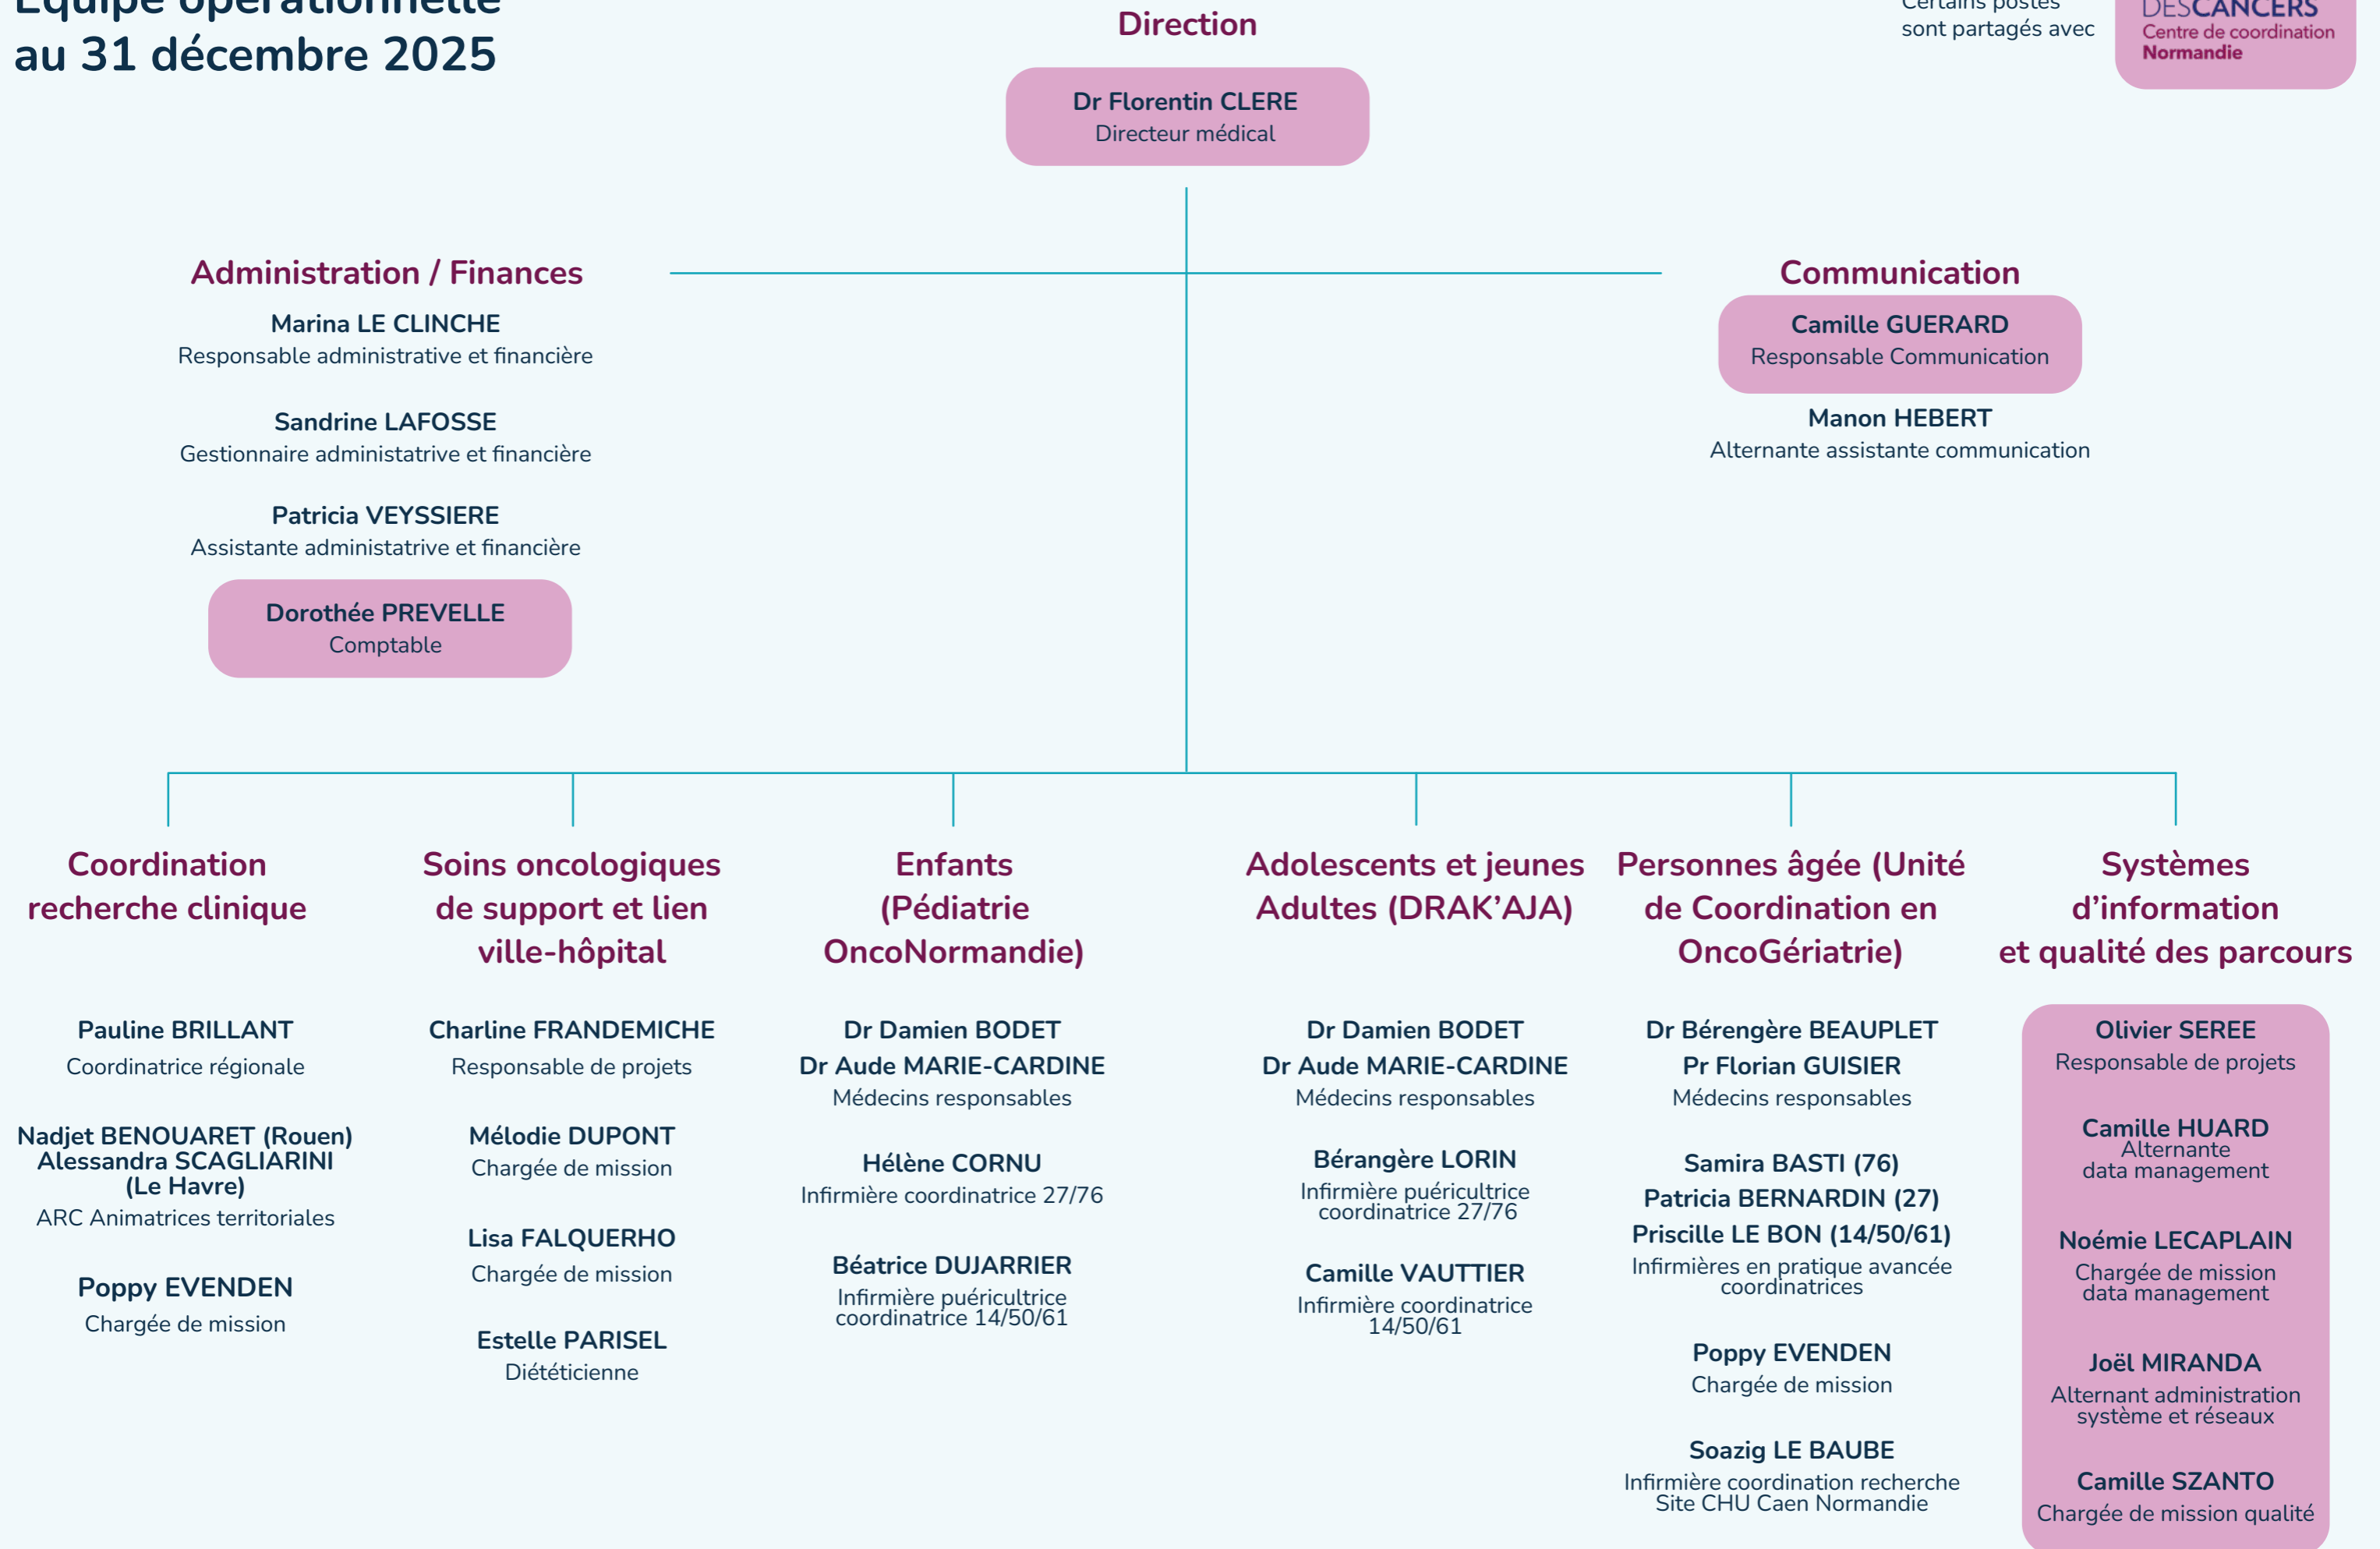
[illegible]
au 31 décembre 2025

Direction

Dr Florentin CLERE
Directeur médical

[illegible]
sont partagés avec

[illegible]CANCERS
Centre de coordination
Normandie

Administration / Finances

Marina LE CLINCHE
Responsable administrative et financière

Sandrine LAFOSSE
Gestionnaire administatrive et financière

Patricia VEYSSIERE
Assistante administatrive et financière

Dorothée PREVELLE
Comptable

Communication

Camille GUERARD
Responsable Communication

Manon HEBERT
Alternante assistante communication

Coordination recherche clinique

Pauline BRILLANT
Coordinatrice régionale

Nadjet BENOUARET (Rouen)
Alessandra SCAGLIARINI (Le Havre)
ARC Animatrices territoriales

Poppy EVENDEN
Chargée de mission

Soins oncologiques de support et lien ville-hôpital

Charline FRANDEMICHE
Responsable de projets

Mélodie DUPONT
Chargée de mission

Lisa FALQUERHO
Chargée de mission

Estelle PARISEL
Diététicienne

Enfants (Pédiatrie OncoNormandie)

Dr Damien BODET
Dr Aude MARIE-CARDINE
Médecins responsables

Hélène CORNU
Infirmière coordinatrice 27/76

Béatrice DUJARRIER
Infirmière puéricultrice coordinatrice 14/50/61

Adolescents et jeunes Adultes (DRAK'AJA)

Dr Damien BODET
Dr Aude MARIE-CARDINE
Médecins responsables

Bérangère LORIN
Infirmière puéricultrice coordinatrice 27/76

Camille VAUTTIER
Infirmière coordinatrice 14/50/61

Personnes âgée (Unité de Coordination en OncoGériatrie)

Dr Bérengère BEAUPLET
Pr Florian GUISIER
Médecins responsables

Samira BASTI (76)
Patricia BERNARDIN (27)
Priscille LE BON (14/50/61)
Infirmières en pratique avancée coordinatrices

Poppy EVENDEN
Chargée de mission

Soazig LE BAUBE
Infirmière coordination recherche Site CHU Caen Normandie

Systèmes d'information et qualité des parcours

Olivier SEREE
Responsable de projets

Camille HUARD
Alternante data management

Noémie LECAPLAIN
Chargée de mission data management

Joël MIRANDA
Alternant administration système et réseaux

Camille SZANTO
Chargée de mission qualité